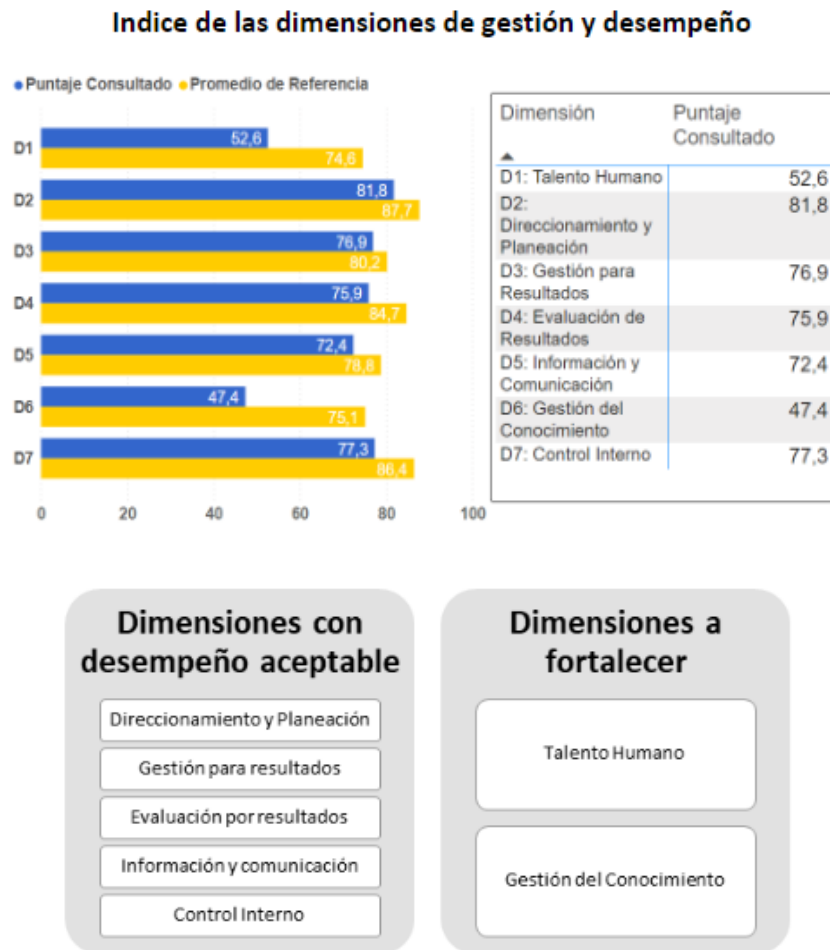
Indice de las dimensiones de gestión y desempeño

Puntaje Consultado  Promedio de Referencia

D1 52,6 74,6
D2 81,8 87,7
D3 76,9 80,2
D4 75,9 84,7
D5 72,4 78,8
D6 47,4 75,1
D7 77,3 86,4

0 20 40 60 80 100

| Dimensión | Puntaje Consultado |
|---|---|
| D1: Talento Humano | 52,6 |
| D2: Direccionamiento y Planeación | 81,8 |
| D3: Gestión para Resultados | 76,9 |
| D4: Evaluación de Resultados | 75,9 |
| D5: Información y Comunicación | 72,4 |
| D6: Gestión del Conocimiento | 47,4 |
| D7: Control Interno | 77,3 |

Dimensiones con desempeño aceptable

Direccionamiento y Planeación

Gestión para resultados

Evaluación por resultados

Información y comunicación

Control Interno

Dimensiones a fortalecer

Talento Humano

Gestión del Conocimiento